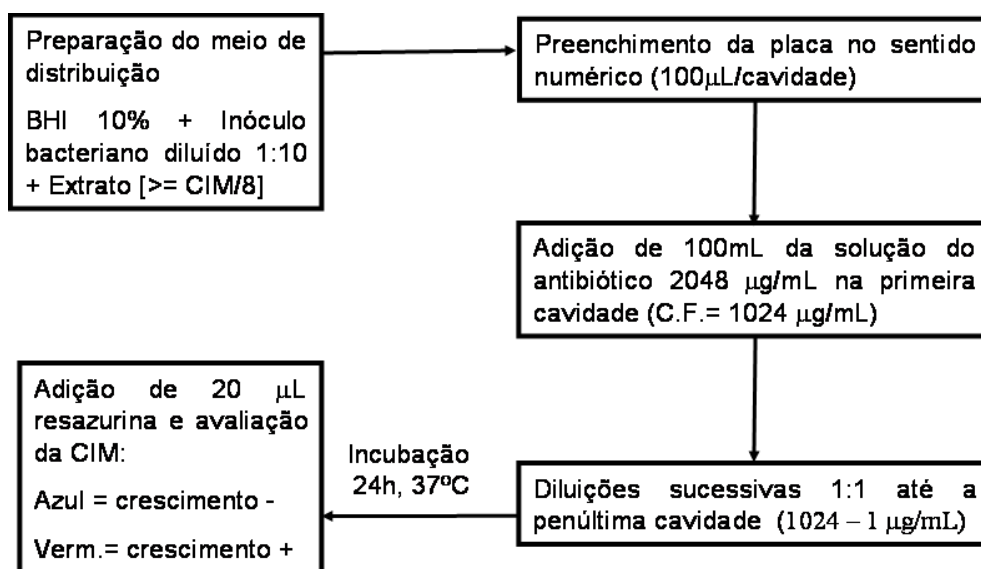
Preparação do meio de distribuição

BHI 10% + Inóculo bacteriano diluído 1:10 + Extrato [>= CIM/8]

Preenchimento da placa no sentido numérico (100$\mu$L/cavidade)

Adição de 100mL da solução do antibiótico 2048 $\mu$g/mL na primeira cavidade (C.F.= 1024 $\mu$g/mL)

Diluições sucessivas 1:1 até a penúltima cavidade ($1024 - 1$ $\mu$g/mL)

Incubação 24h, 37ºC

Adição de 20 $\mu$L resazurina e avaliação da CIM:

Azul = crescimento -

Verm.= crescimento +